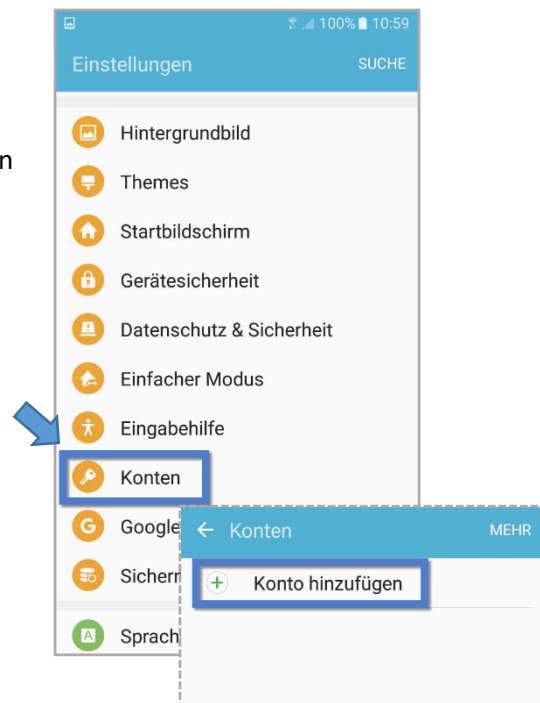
n

100% 10:59

Einstellungen SUCHE

Hintergrundbild

Themes

Startbildschirm

Gerätesicherheit

Datenschutz & Sicherheit

Einfacher Modus

Eingabehilfe

Konten

Google

Sicherr

Sprach

← Konten MEHR

Konto hinzufügen